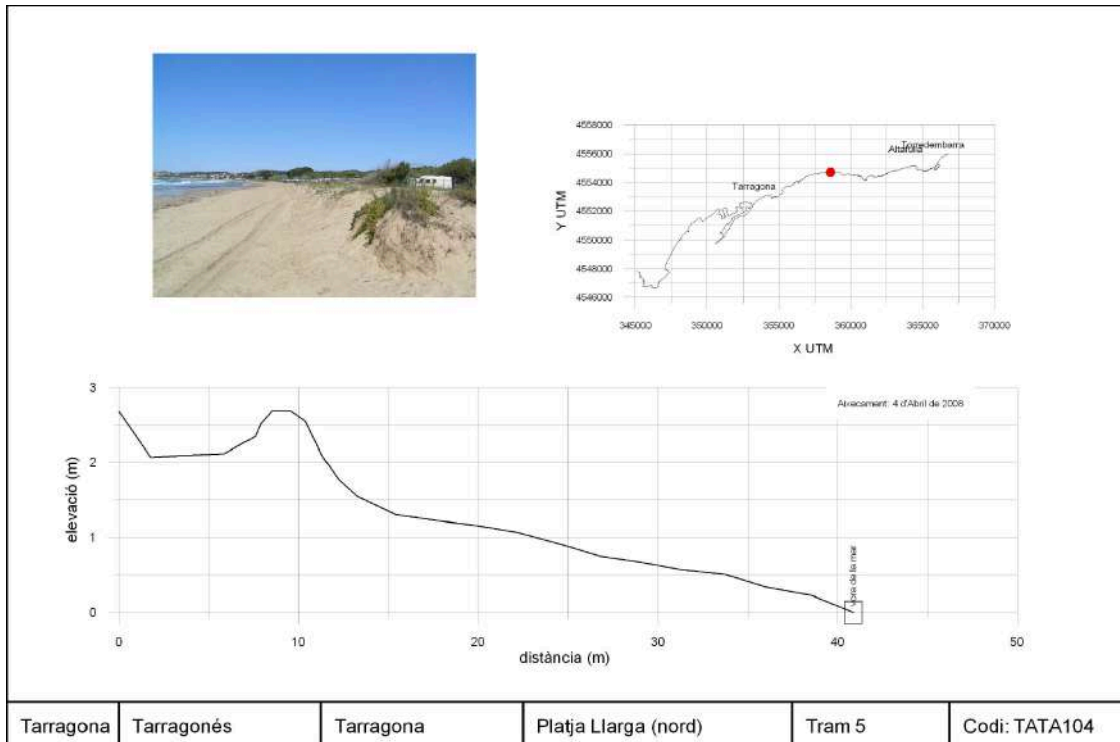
4558000
4556000
4554000
4552000
4550000
4548000
4546000
Y UTM
Torredembarra
Altafulla
Tarragona
345000 350000 355000 360000 365000 370000
X UTM

3
2
1
0
elevació (m)
Aixecament: 4 d'Abril de 2008
Vora de la mar
0 10 20 30 40 50
distància (m)

| Tarragona | Tarragonés | Tarragona | Platja Llarga (nord) | Tram 5 | Codi: TATA104 |
|---|---|---|---|---|---|